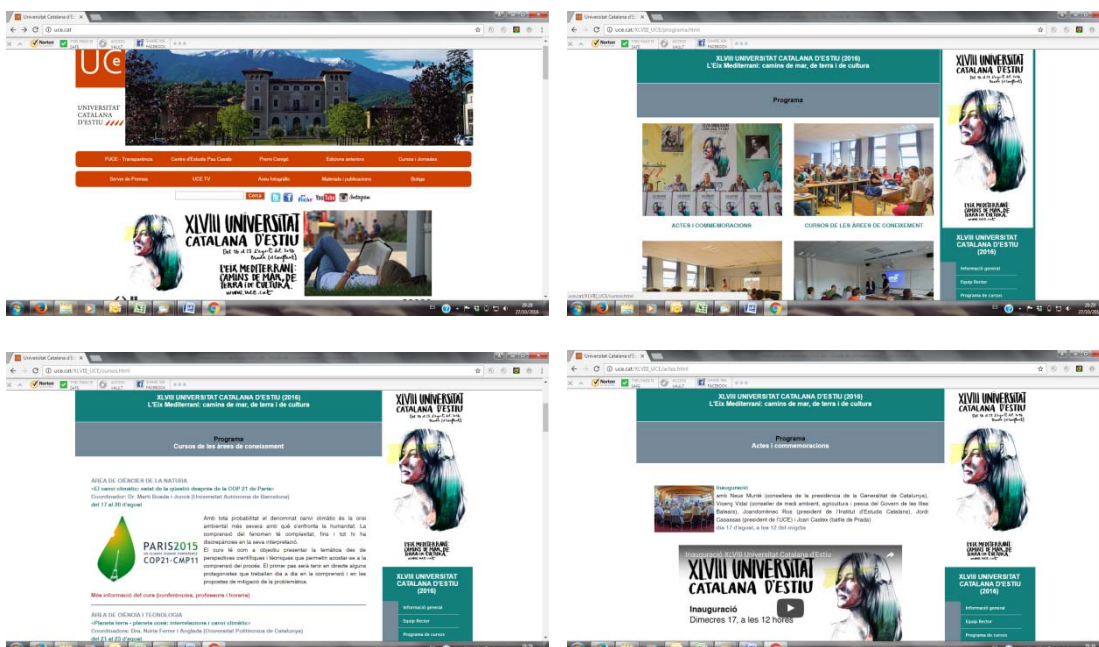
Universitat Catalana d'Estiu
uce.cat
Norton
UCE
UNIVERSITAT CATALANA D'ESTIU
FUCE - Transparència | Centre d'Estudis Pau Casals | Premi Canigó | Edicions anteriors | Cursos i Jornades
Servei de Premsa | UCE TV | Arxiu fotogràfic | Materials i publicacions | Botiga
Cerca
XLVIII UNIVERSITAT CATALANA D'ESTIU
L'EIX MEDITERRANI: CAMINS DE MAR, DE TERRA I DE CULTURA.
www.uce.cat

uce.cat/XLVIII_UCE/programa.html
XLVIII UNIVERSITAT CATALANA D'ESTIU (2016)
L'Eix Mediterrani: camins de mar, de terra i de cultura
Programa
ACTES I COMMEMORACIONS
CURSOS DE LES ÀREES DE CONEIXEMENT
XLVIII UNIVERSITAT CATALANA D'ESTIU (2016)
Informació general
Equip Rector
Programa de cursos

uce.cat/XLVIII_UCE/cursos.html
XLVIII UNIVERSITAT CATALANA D'ESTIU (2016)
L'Eix Mediterrani: camins de mar, de terra i de cultura
Programa
Cursos de les àrees de coneixement
ÀREA DE CIÈNCIES DE LA NATURA
«El canvi climàtic: estat de la qüestió després de la COP 21 de París»
Coordinador: Dr. Martí Boada i Juncà (Universitat Autònoma de Barcelona)
del 17 al 20 d'agost
Amb tota probabilitat el denominat canvi climàtic és la crisi ambiental més severa amb què s'enfronta la humanitat. La comprensió del fenomen té complexitat, fins i tot hi ha discrepàncies en la seva interpretació.
El curs té com a objectiu presentar la temàtica des de perspectives científiques i tècniques que permetin acostar-se a la comprensió del procés. El primer pas serà tenir en directe alguns protagonistes que treballen dia a dia en la comprensió i en les propostes de mitigació de la problemàtica.
PARIS2015 COP21·CMP11
Més informació del curs (conferències, professors i horaris)
ÀREA DE CIÈNCIA I TECNOLOGIA
«Planeta terra - planeta ocell: interrelacions i canvi climàtic»
Coordinadora: Dra. Núria Ferrer i Anglada (Universitat Politècnica de Catalunya)
del 21 al 23 d'agost
XLVIII UNIVERSITAT CATALANA D'ESTIU (2016)
Informació general
Equip Rector
Programa de cursos

uce.cat/XLVIII_UCE/actes.html
XLVIII UNIVERSITAT CATALANA D'ESTIU (2016)
L'Eix Mediterrani: camins de mar, de terra i de cultura
Programa
Actes i commemoracions
Inauguració
amb Neus Munté (consellera de la presidència de la Generalitat de Catalunya), Vicenç Vidal (conseller de medi ambient, agricultura i pesca del Govern de les Illes Balears), Joandomènec Ros (president de l'Institut d'Estudis Catalans), Jordi Casassas (president de l'UCE) i Joan Castex (batlle de Prada)
dia 17 d'agost, a les 12 del migdia
Inauguració XLVIII Universitat Catalana d'Estiu
XLVIII UNIVERSITAT CATALANA D'ESTIU
Inauguració
Dimecres 17, a les 12 hores
XLVIII UNIVERSITAT CATALANA D'ESTIU (2016)
Informació general
Equip Rector
Programa de cursos